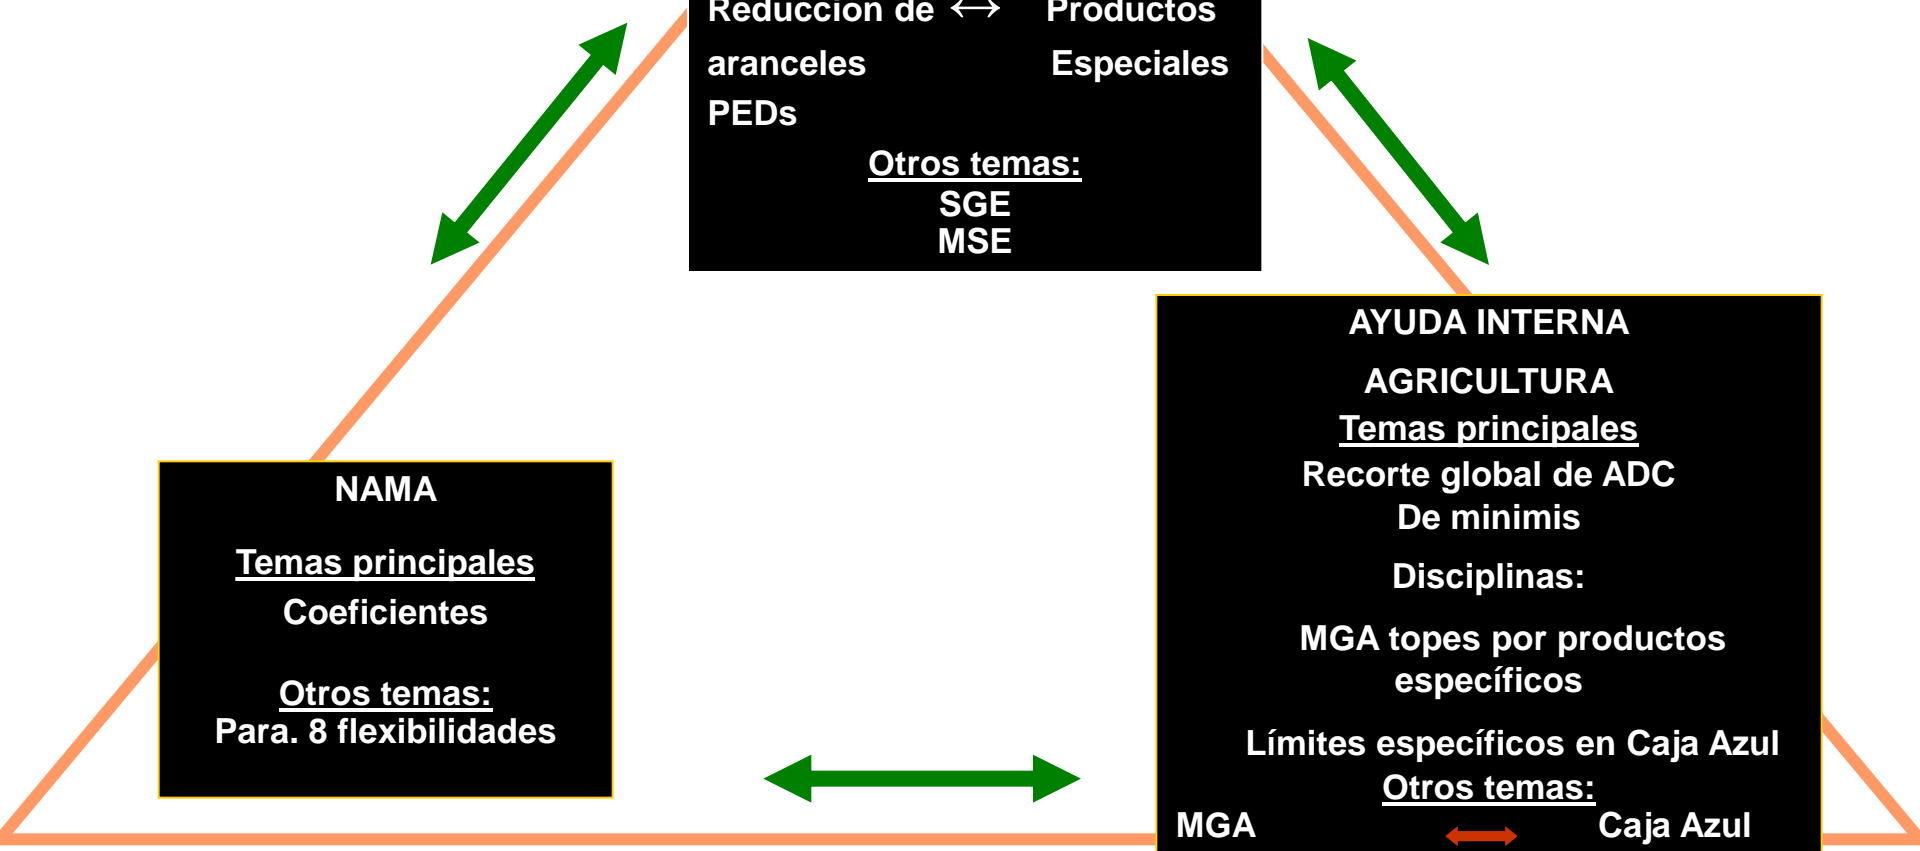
Reducción de ⟷ Productos aranceles Especiales PEDs

Otros temas:
SGE
MSE

AYUDA INTERNA
AGRICULTURA
Temas principales
Recorte global de ADC
De minimis
Disciplinas:
MGA topes por productos específicos
Límites específicos en Caja Azul
Otros temas:
MGA Caja Azul

NAMA
Temas principales
Coeficientes
Otros temas:
Para. 8 flexibilidades